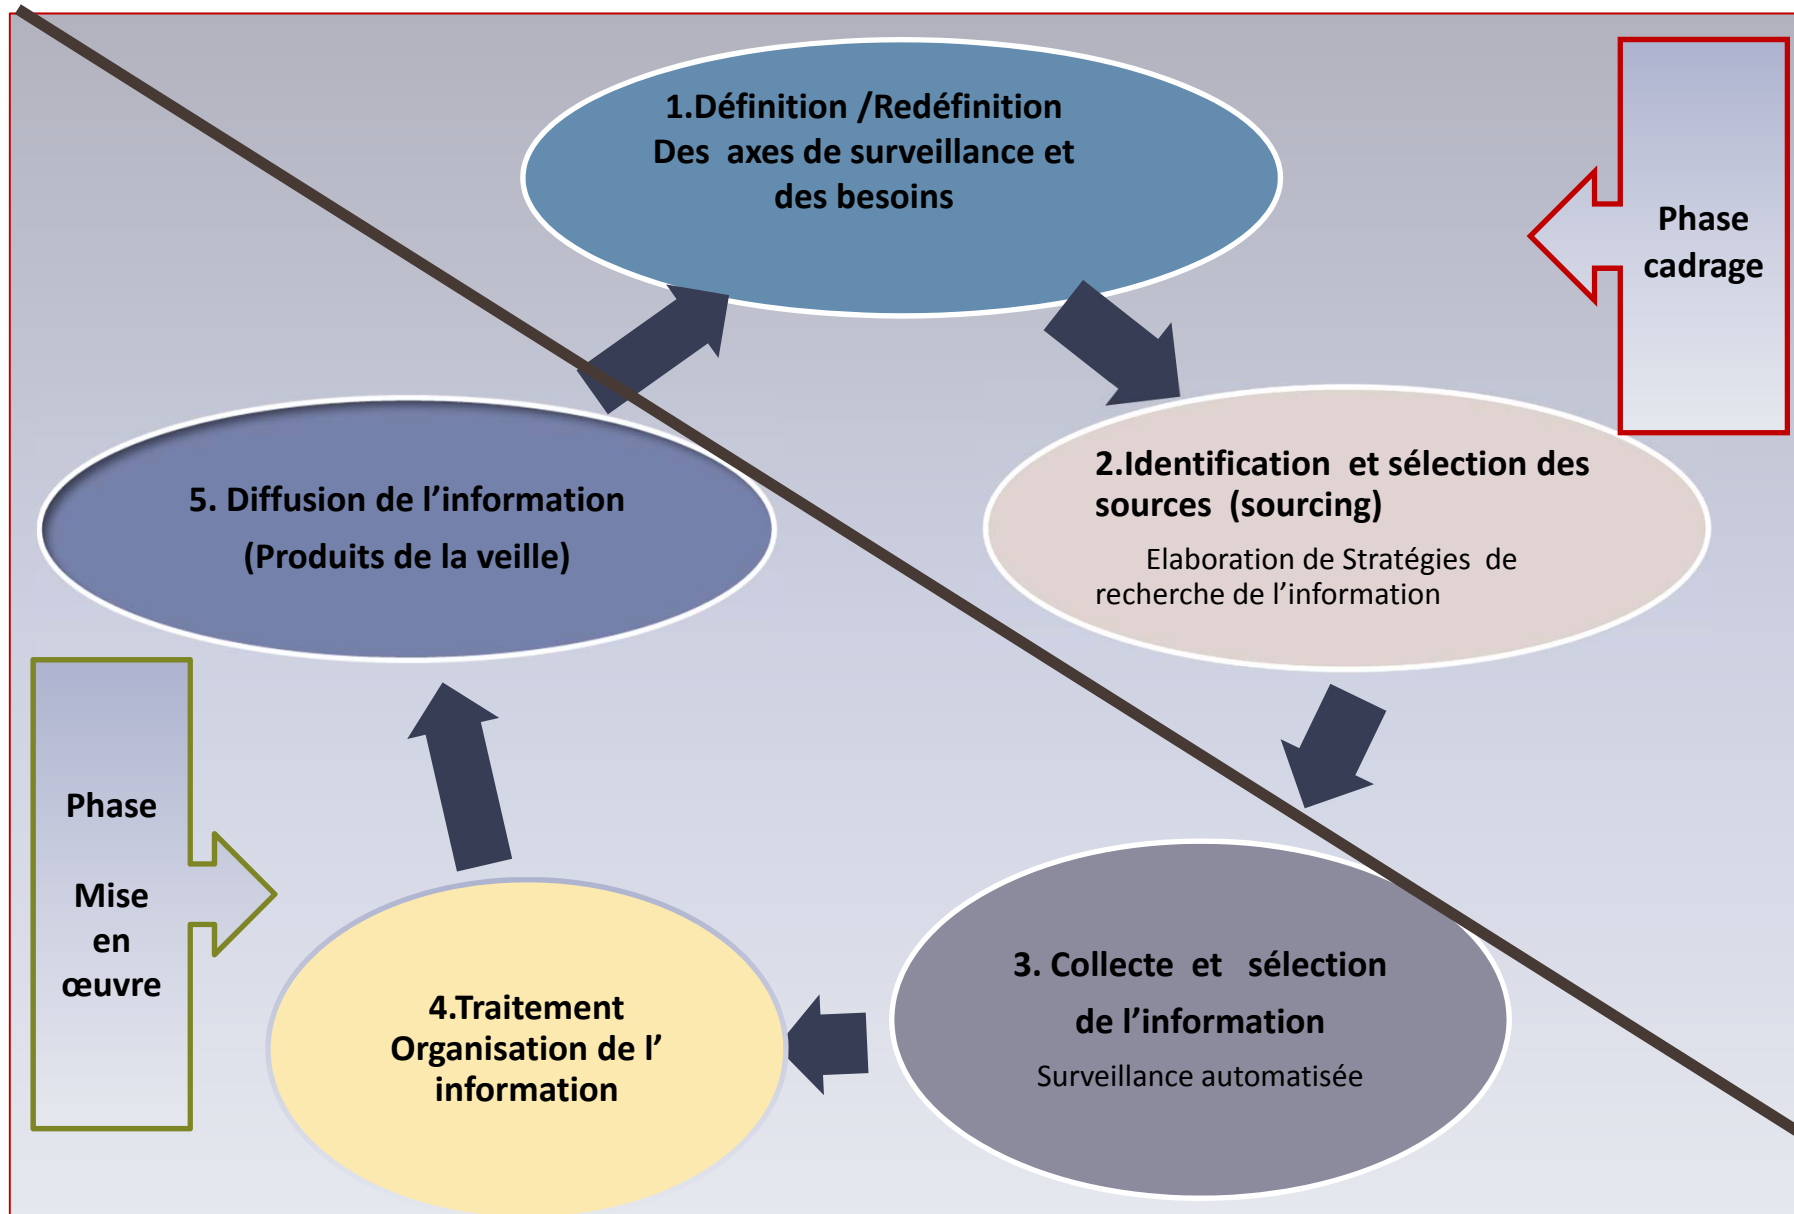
1.Définition /Redéfinition Des axes de surveillance et des besoins

Phase cadrage

2.Identification et sélection des sources (sourcing)

Elaboration de Stratégies de recherche de l'information

5. Diffusion de l'information

(Produits de la veille)

Phase

Mise en œuvre

3. Collecte et sélection de l'information

Surveillance automatisée

4.Traitement Organisation de l' information